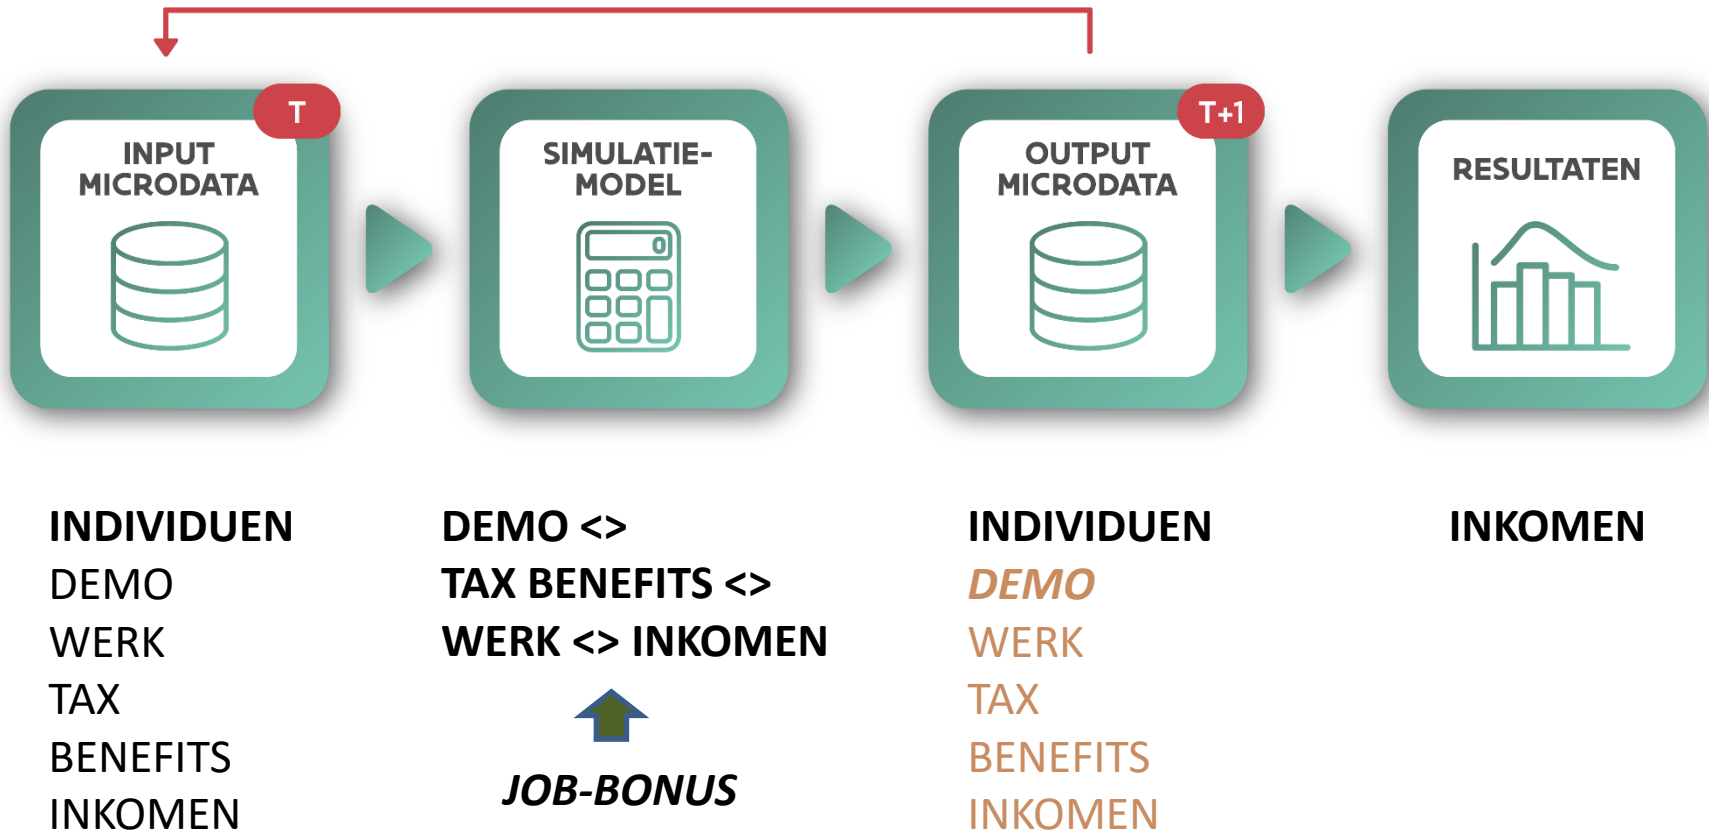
T
INPUT MICRODATA

SIMULATIE-MODEL

0

T+1
OUTPUT MICRODATA

RESULTATEN

INDIVIDUEN
DEMO
WERK
TAX
BENEFITS
INKOMEN

DEMO <>
TAX BENEFITS <>
WERK <> INKOMEN

JOB-BONUS

INDIVIDUEN
DEMO
WERK
TAX
BENEFITS
INKOMEN

INKOMEN